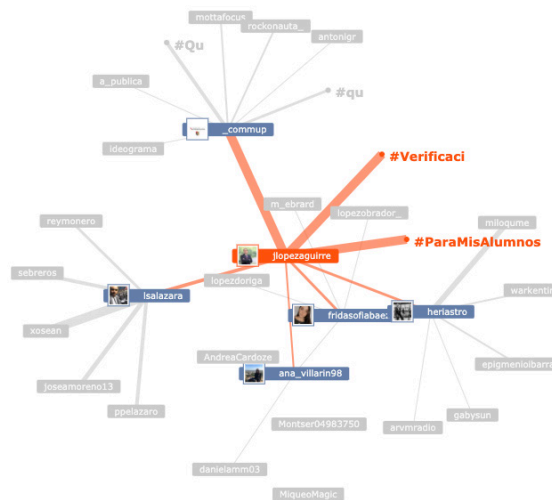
mottafocus
rockonauta_
antonigr
#Qu
#qu
a_publica
_commup
ideograma
#Verificaci
m_ebrard
lopezobrador_
milogume
reymonero
#ParaMisAlumnos
jlopezaguirre
sebreros
lopezdoriga
warkentin
isalazara
fridasofiabaez
heriastro
xosean
epigmenioibarra
AndreaCardoze
josemoreno13
ana_villarin98
gabysun
ppelazaro
arvmradio
Montser04983750
danielamm03
MiqueoMagic